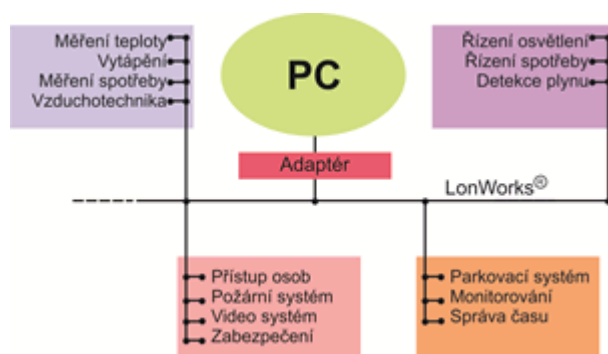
Měření teploty
Vytápění
Měření spotřeby
Vzduchotechnika

PC

Řízení osvětlení
Řízení spotřeby
Detekce plynu

Adaptér

LonWorks®

Přístup osob
Požární systém
Video systém
Zabezpečení

Parkovací systém
Monitorování
Správa času